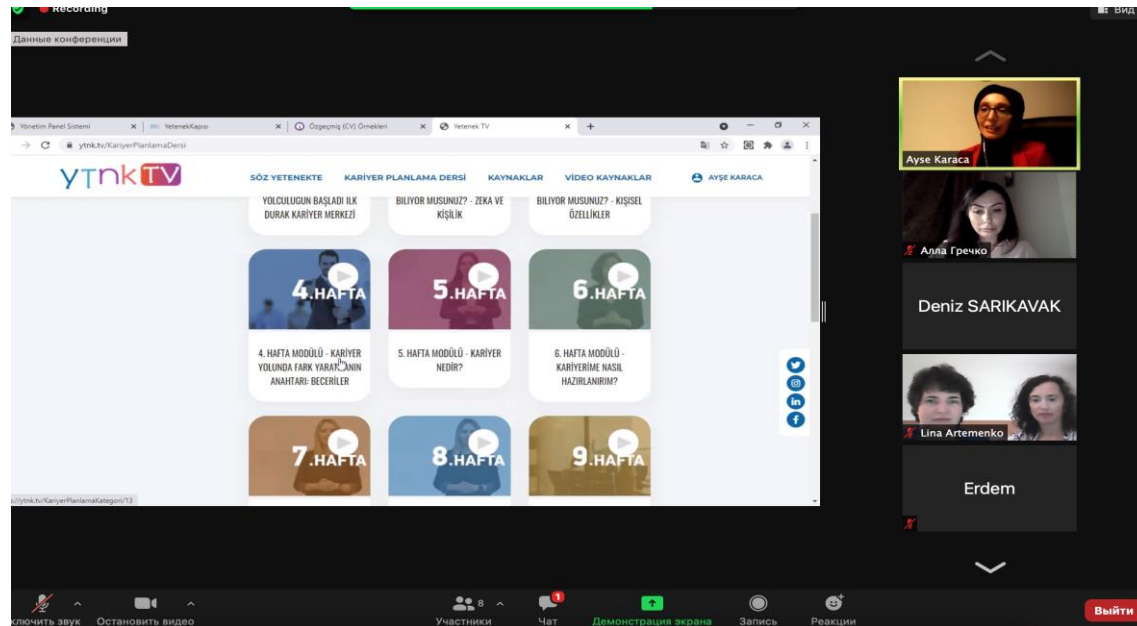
Recording
Вид
Данные конференции

Yönetim Panel Sistemi
YetenekKapısı
Özgeçmiş (CV) Örnekleri
Yetenek TV
ytnk.tv/KariyerPlanlamaDersi

ytnkTV
SÖZ YETENEKTE
KARİYER PLANLAMA DERSİ
KAYNAKLAR
VİDEO KAYNAKLAR
AYŞE KARACA

YOLCULUĞUN BAŞLADI ILK DURAK KARİYER MERKEZİ
BILIYOR MUSUNUZ? - ZEKA VE KİŞİLİK
BILIYOR MUSUNUZ? - KİŞİSEL ÖZELLİKLER

4.HAFTA
4. HAFTA MODÜLÜ - KARİYER YOLUNDA FARK YARATMANIN ANAHTARI: BECERİLER
5.HAFTA
5. HAFTA MODÜLÜ - KARİYER NEDİR?
6.HAFTA
6. HAFTA MODÜLÜ - KARİYERİME NASIL HAZIRLANIRIM?
7.HAFTA
8.HAFTA
9.HAFTA

://ytnk.tv/KariyerPlanlamaKategori/13

Ayse Karaca
Алла Гречко
Deniz SARIKAVAK
Lina Artemenko
Erdem

ключить звук
Остановить видео
8
Участники
1
Чат
Демонстрация экрана
Запись
Реакции
Выйти